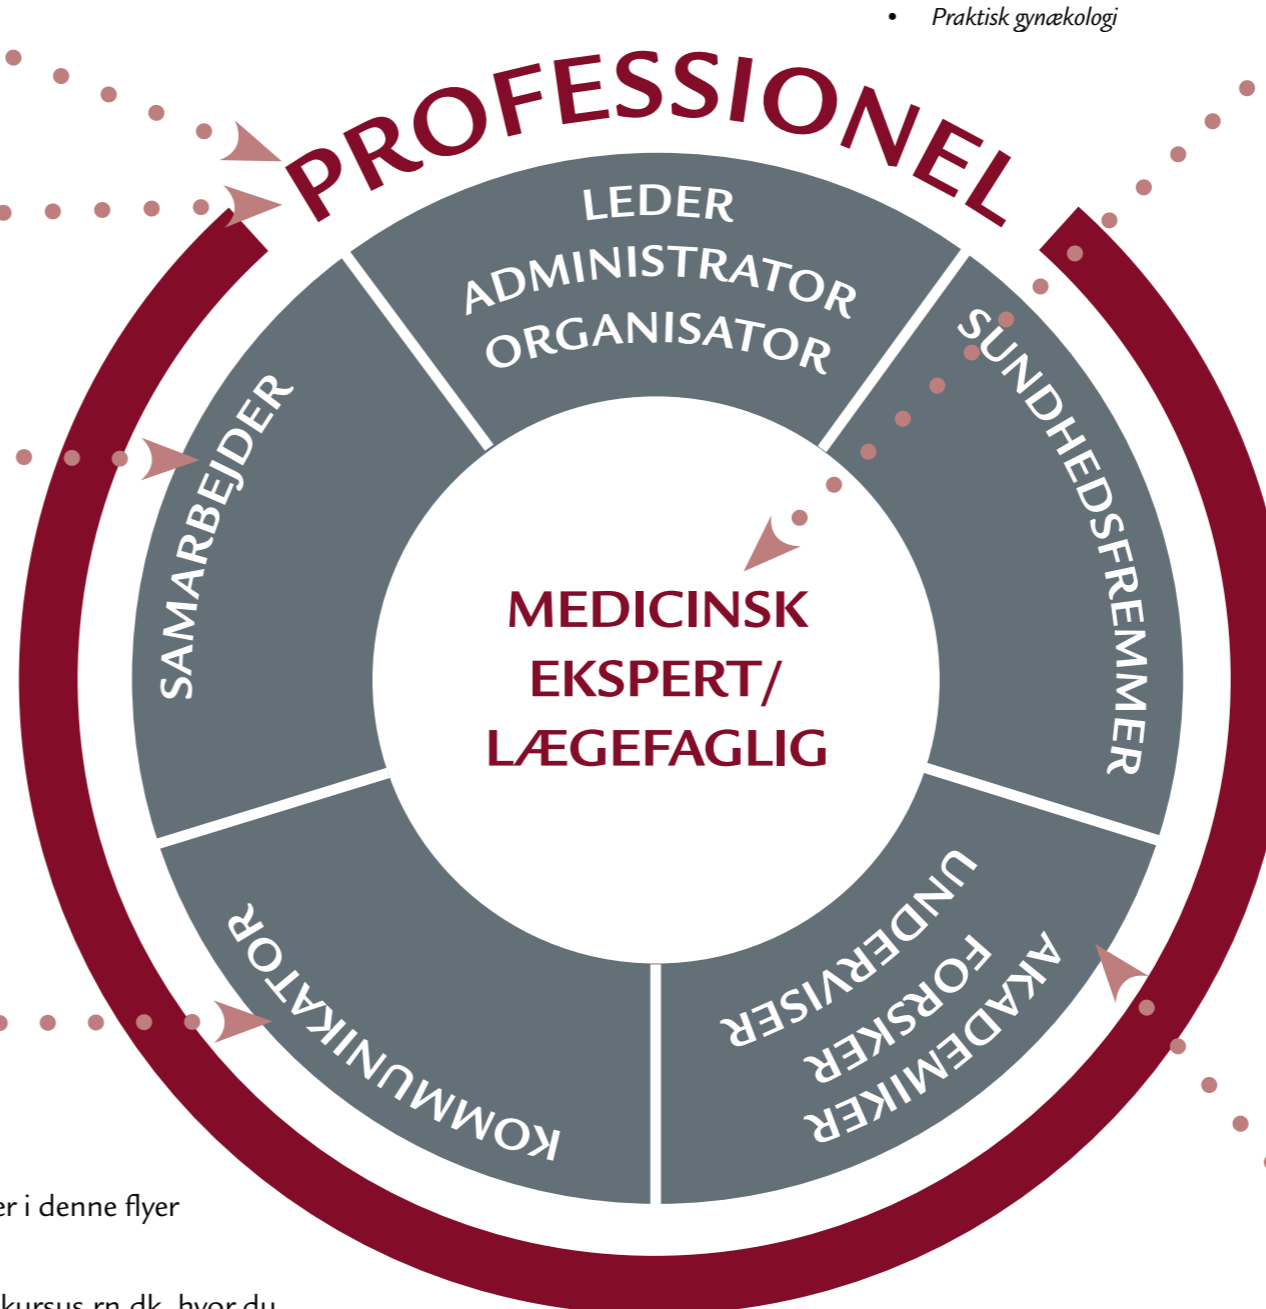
• Praktisk gynækologi

PROFESSIONEL

LEDER
ADMINISTRATOR
ORGANISATOR

SUNDHEDSFREMMER

SAMARBEJDER

MEDICINSK
EKSPERT/
LÆGEFAGLIG

KOMMUNIKATOR

UNDERVISER
FORSKER
AKADEMIKER

er i denne flyer

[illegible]kursus.rn.dk, hvor du